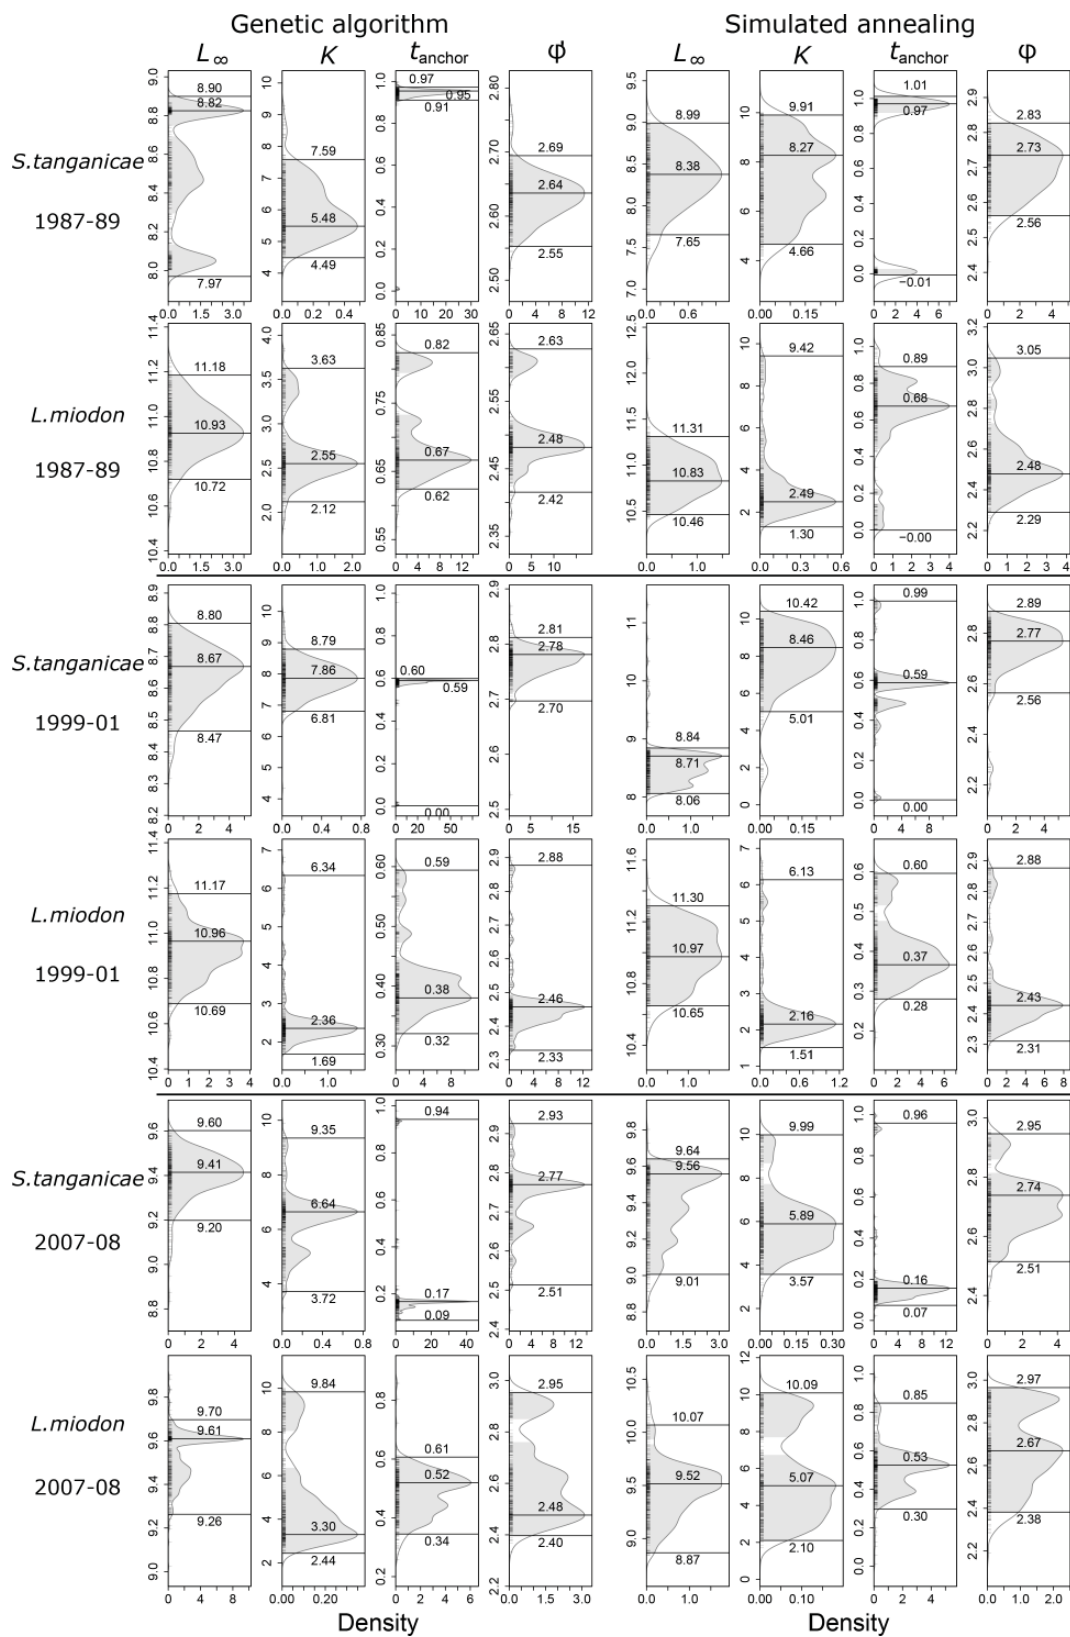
Genetic algorithm

Simulated annealing

$L_\infty$ $K$ $t_{anchor}$ $\varphi$ $L_\infty$ $K$ $t_{anchor}$ $\varphi$

S.tanganicae
1987-89

8.90
8.82
7.97
9.0 8.8 8.6 8.4 8.2 8.0
0.0 1.5 3.0

7.59
5.48
4.49
10 9 8 7 6 5 4
0.0 0.2 0.4

0.97
0.95
0.91
1.0 0.8 0.6 0.4 0.2 0.0
0 10 20 30

2.69
2.64
2.55
2.80 2.70 2.60 2.50
0 4 8 12

8.99
8.38
7.65
9.5 9.0 8.5 8.0 7.5 7.0
0.0 0.6

9.91
8.27
4.66
10 8 6 4
0.00 0.15

1.01
0.97
-0.01
1.0 0.8 0.6 0.4 0.2 0.0
0 2 4 6

2.83
2.73
2.56
2.9 2.8 2.7 2.6 2.5 2.4
0 2 4

L.miodon
1987-89

11.18
10.93
10.72
11.4 11.2 11.0 10.8 10.6 10.4
0.0 1.5 3.0

3.63
2.55
2.12
4.0 3.5 3.0 2.5 2.0
0.0 1.0 2.0

0.82
0.67
0.62
0.85 0.75 0.65 0.55
0 4 8 12

2.63
2.48
2.42
2.65 2.55 2.45 2.35
0 5 10

11.31
10.83
10.46
12.5 12.0 11.5 11.0 10.5
0.0 1.0

9.42
2.49
1.30
10 8 6 4 2
0.0 0.3 0.6

0.89
0.68
-0.00
1.0 0.8 0.6 0.4 0.2 0.0
0 1 2 3 4

3.05
2.48
2.29
3.2 3.0 2.8 2.6 2.4 2.2
0 1 2 3 4

S.tanganicae
1999-01

8.80
8.67
8.47
8.9 8.8 8.7 8.6 8.5 8.4 8.3 8.2
0 2 4

8.79
7.86
6.81
10 9 8 7 6 5 4
0.0 0.4 0.8

0.60
0.59
0.00
1.0 0.8 0.6 0.4 0.2 0.0
0 20 50

2.81
2.78
2.70
2.9 2.8 2.7 2.6 2.5
0 5 15

8.84
8.71
8.06
11 10 9 8
0.0 1.0

10.42
8.46
5.01
10 8 6 4 2 0
0.00 0.15

0.99
0.59
0.00
1.0 0.8 0.6 0.4 0.2 0.0
0 4 8

2.89
2.77
2.56
2.8 2.6 2.4 2.2
0 2 4

L.miodon
1999-01

11.17
10.96
10.69
11.4 11.2 11.0 10.8 10.6 10.4
0 1 2 3 4

6.34
2.36
1.69
7 6 5 4 3 2
0.0 1.0

0.59
0.38
0.32
0.60 0.50 0.40 0.30
0 4 8

2.88
2.46
2.33
2.9 2.8 2.7 2.6 2.5 2.4 2.3
0 4 8 12

11.30
10.97
10.65
11.6 11.2 10.8 10.4
0.0 1.0

6.13
2.16
1.51
7 6 5 4 3 2 1
0.0 0.6 1.2

0.60
0.37
0.28
0.6 0.5 0.4 0.3
0 2 4 6

2.88
2.43
2.31
2.9 2.8 2.7 2.6 2.5 2.4 2.3
0 2 4 6 8

S.tanganicae
2007-08

9.60
9.41
9.20
9.6 9.4 9.2 9.0 8.8
0 2 4

9.35
6.64
3.72
10 8 6 4
0.0 0.4 0.8

0.94
0.17
0.09
1.0 0.8 0.6 0.4 0.2
0 20 40

2.93
2.77
2.51
2.9 2.8 2.7 2.6 2.5 2.4
0 4 8 12

9.64
9.56
9.01
9.8 9.6 9.4 9.2 9.0 8.8
0.0 1.5 3.0

9.99
5.89
3.57
10 8 6 4 2
0.00 0.15 0.30

0.96
0.16
0.07
1.0 0.8 0.6 0.4 0.2 0.0
0 4 8 12

2.95
2.74
2.51
3.0 2.8 2.6 2.4
0 2 4

L.miodon
2007-08

9.70
9.61
9.26
9.8 9.6 9.4 9.2 9.0
0 4 8

9.84
3.30
2.44
10 8 6 4 2
0.00 0.20

0.61
0.52
0.34
0.8 0.6 0.4 0.2
0 2 4 6

2.95
2.48
2.40
3.0 2.8 2.6 2.4 2.2
0.0 1.5 3.0

10.07
9.52
8.87
10.5 10.0 9.5 9.0
0.0 1.0

10.09
5.07
2.10
12 10 8 6 4 2 0
0.00 0.10

0.85
0.53
0.30
0.8 0.6 0.4 0.2
0 2 4

2.97
2.67
2.38
3.0 2.8 2.6 2.4 2.2
0.0 1.0 2.0

Density

Density